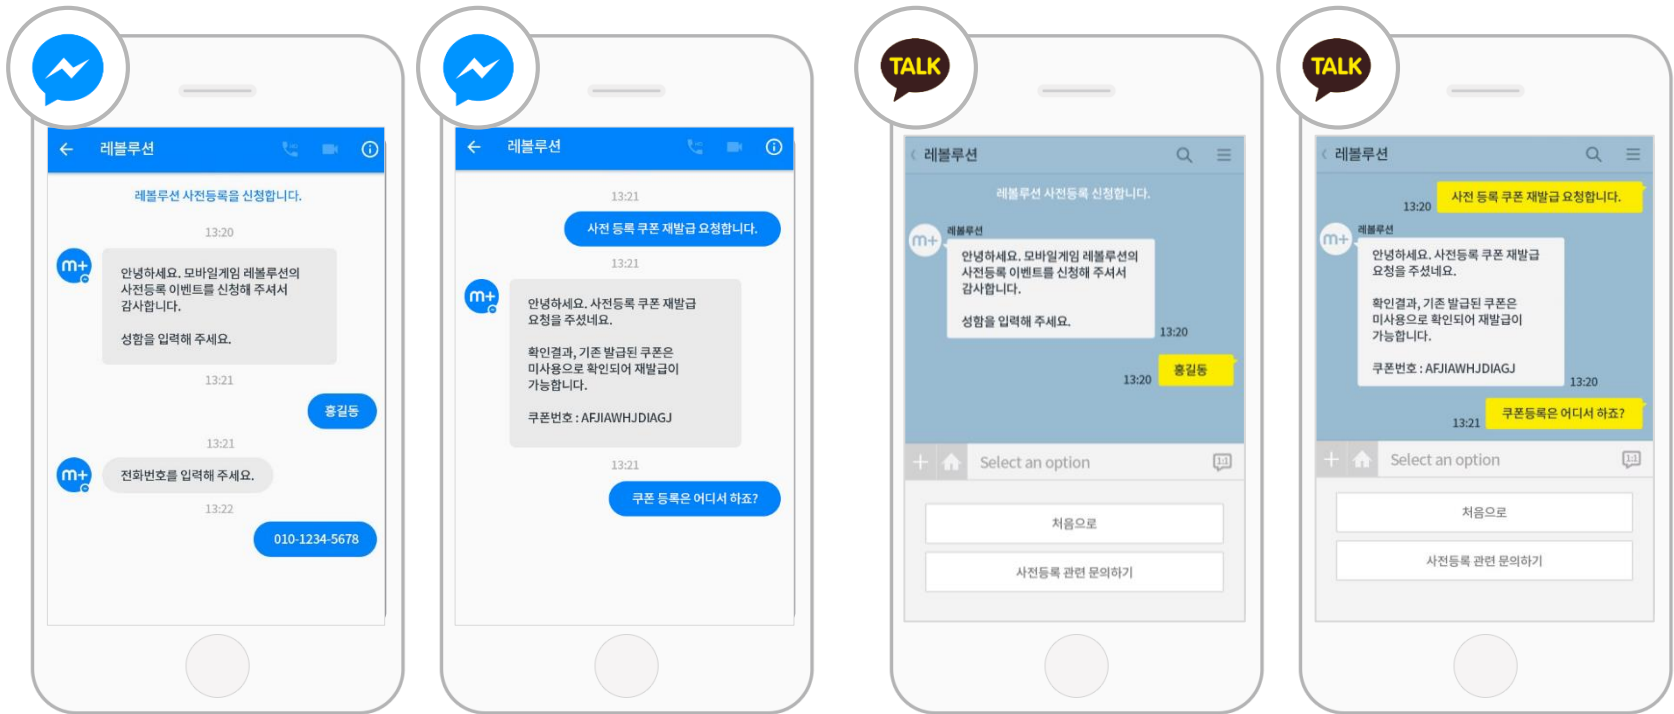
레볼루션

레볼루션 사전등록을 신청합니다.

13:20

m+

안녕하세요. 모바일게임 레볼루션의 사전등록 이벤트를 신청해 주셔서 감사합니다.

성함을 입력해 주세요.

13:21

홍길동

13:21

m+

전화번호를 입력해 주세요.

13:22

010-1234-5678

레볼루션

13:21

사전 등록 쿠폰 재발급 요청합니다.

13:21

m+

안녕하세요. 사전등록 쿠폰 재발급 요청을 주셨네요.

확인결과, 기존 발급된 쿠폰은 미사용으로 확인되어 재발급이 가능합니다.

쿠폰번호 : AFJIAWHJDIAGJ

13:21

쿠폰 등록은 어디서 하죠?

TALK

레볼루션

레볼루션 사전등록 신청합니다.

m+

레볼루션

안녕하세요. 모바일게임 레볼루션의 사전등록 이벤트를 신청해 주셔서 감사합니다.

성함을 입력해 주세요.

13:20

13:20

홍길동

Select an option

처음으로

사전등록 관련 문의하기

TALK

레볼루션

13:20

사전 등록 쿠폰 재발급 요청합니다.

m+

레볼루션

안녕하세요. 사전등록 쿠폰 재발급 요청을 주셨네요.

확인결과, 기존 발급된 쿠폰은 미사용으로 확인되어 재발급이 가능합니다.

쿠폰번호 : AFJIAWHJDIAGJ

13:20

13:21

쿠폰등록은 어디서 하죠?

Select an option

처음으로

사전등록 관련 문의하기